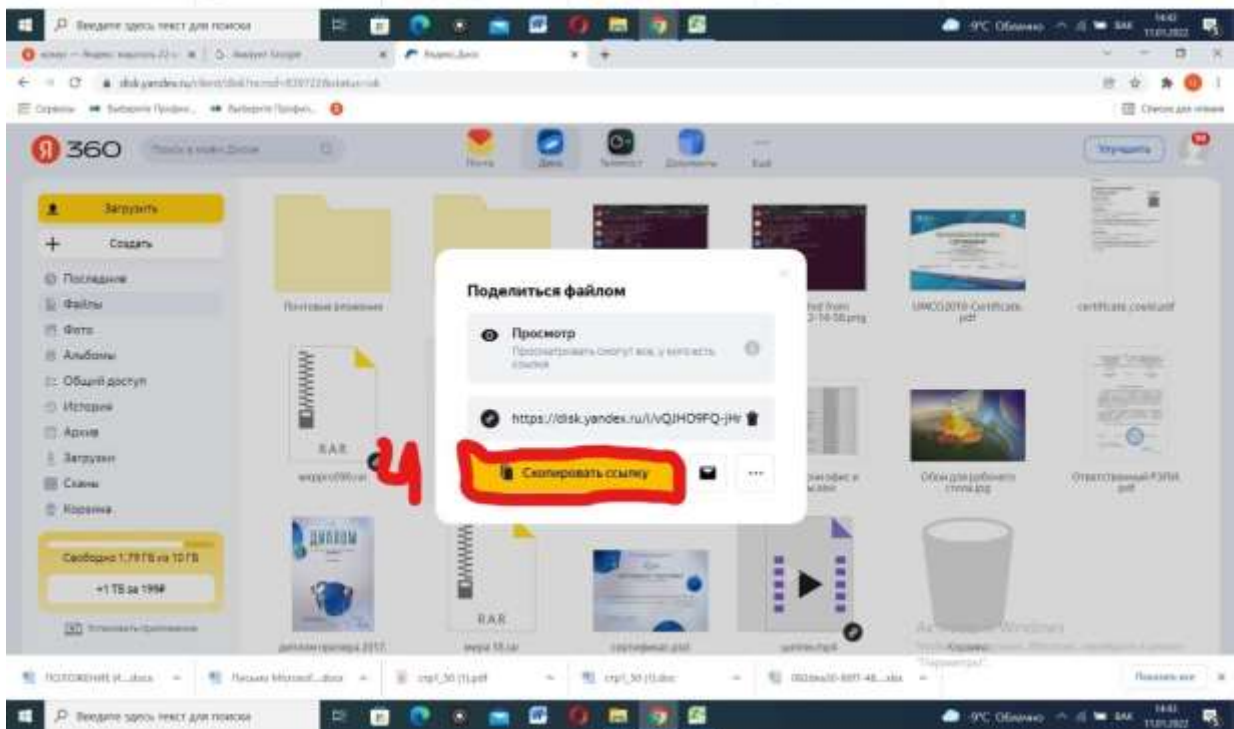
Введите здесь текст для поиска

Яндекс.Диск

disk.yandex.ru

Сервисы

360

Почта
Диск
Телемост
Документы
Ещё

Улучшить

Загрузить
Создать
Последние
Файлы
Фото
Альбомы
Общий доступ
История
Архив
Загрузки
Сканы
Корзина

Свободно 1,79 ГБ из 10 ГБ
+1 ТБ за 199₽

Почтовые вложения
RAR
RAR
UMCG2019-Certificate.pdf
certificate.pdf

Поделиться файлом

Просмотр
Просматривать смогут все, у кого есть ссылка

https://disk.yandex.ru/i/vQJHD9FQ-jHr

4

Скопировать ссылку

Обои для рабочего стола.jpg

Активация Windows

Введите здесь текст для поиска

-9°C Облачно

11.01.2022